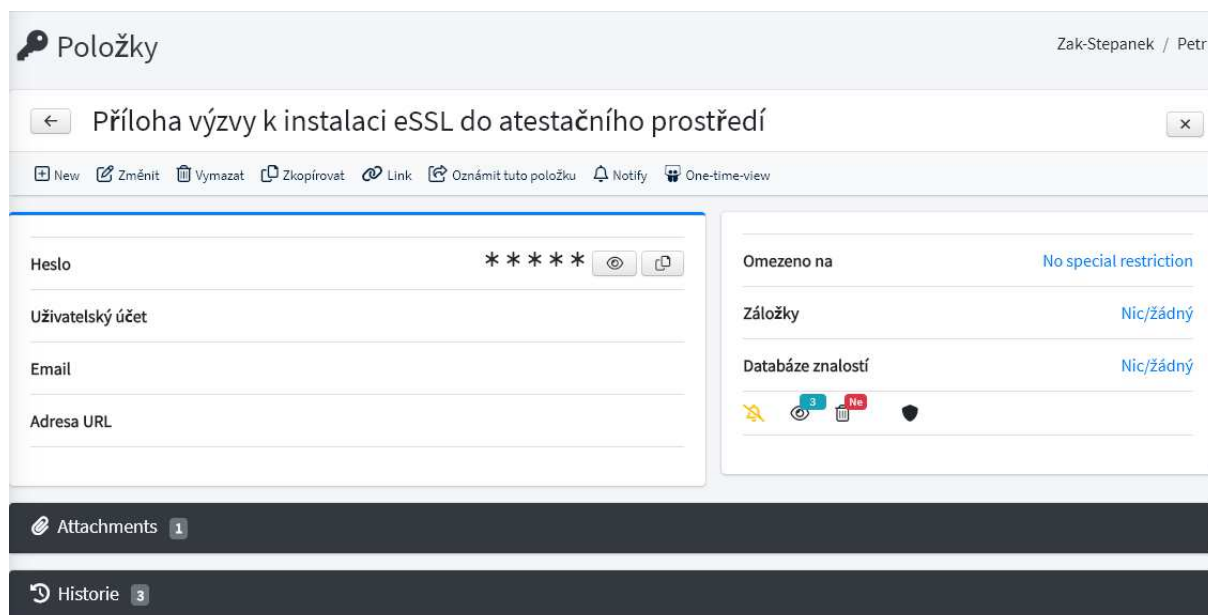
Položky

Zak-Stepanek / Petr

← Příloha výzvy k instalaci eSSL do atestačního prostředí ×

New Změnit Vymazat Zkopírovat Link Oznámit tuto položku Notify One-time-view

Heslo *****

Uživatelský účet

Email

Adresa URL

Omezeno na No special restriction

Záložky Nic/žádný

Databáze znalostí Nic/žádný

3 Ne

Attachments 1

Historie 3